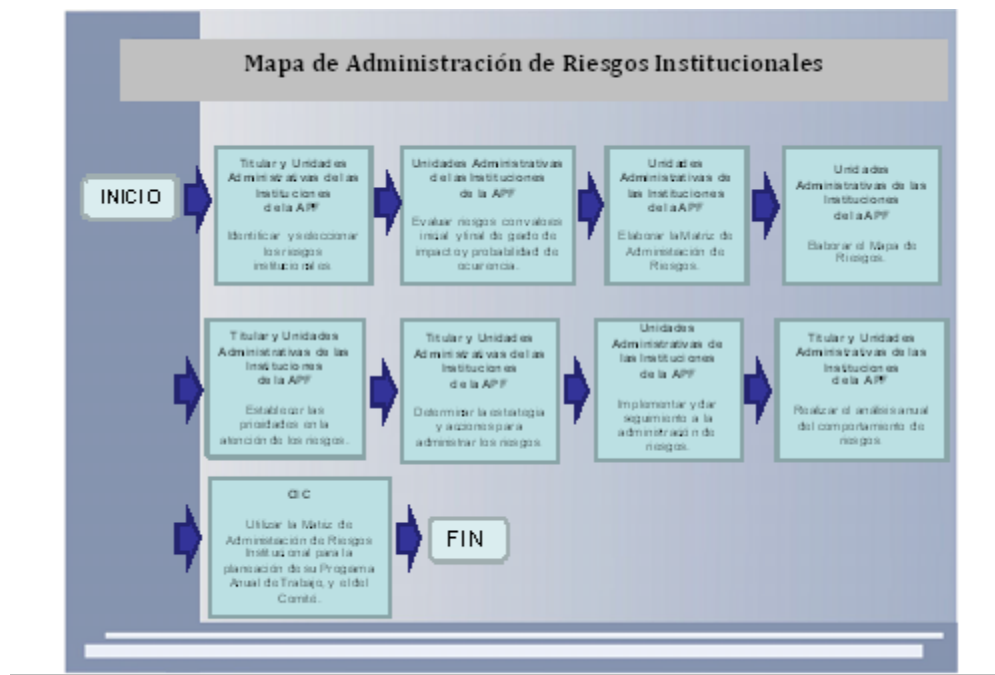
Mapa de Administración de Riesgos Institucionales

INICIO

Titular y Unidades Administrativas de las Instituciones de la APF

Identificar y seleccionar los riesgos institucionales.

Unidades Administrativas de las Instituciones de la APF

Evaluar riesgos con valores inicial y final de grado de impacto y probabilidad de ocurrencia.

Unidades Administrativas de las Instituciones de la APF

Elaborar la Matriz de Administración de Riesgos.

Unidades Administrativas de las Instituciones de la APF

Elaborar el Mapa de Riesgos.

Titular y Unidades Administrativas de las Instituciones de la APF

Establecer las prioridades en la atención de los riesgos.

Titular y Unidades Administrativas de las Instituciones de la APF

Determinar la estrategia y acciones para administrar los riesgos.

Unidades Administrativas de las Instituciones de la APF

Implementar y dar seguimiento a la administración de riesgos.

Titular y Unidades Administrativas de las Instituciones de la APF

Realizar el análisis anual del comportamiento de riesgos.

OIC

Utilizar la Matriz de Administración de Riesgos Institucional para la planeación de su Programa Anual de Trabajo, y el del Comité.

FIN